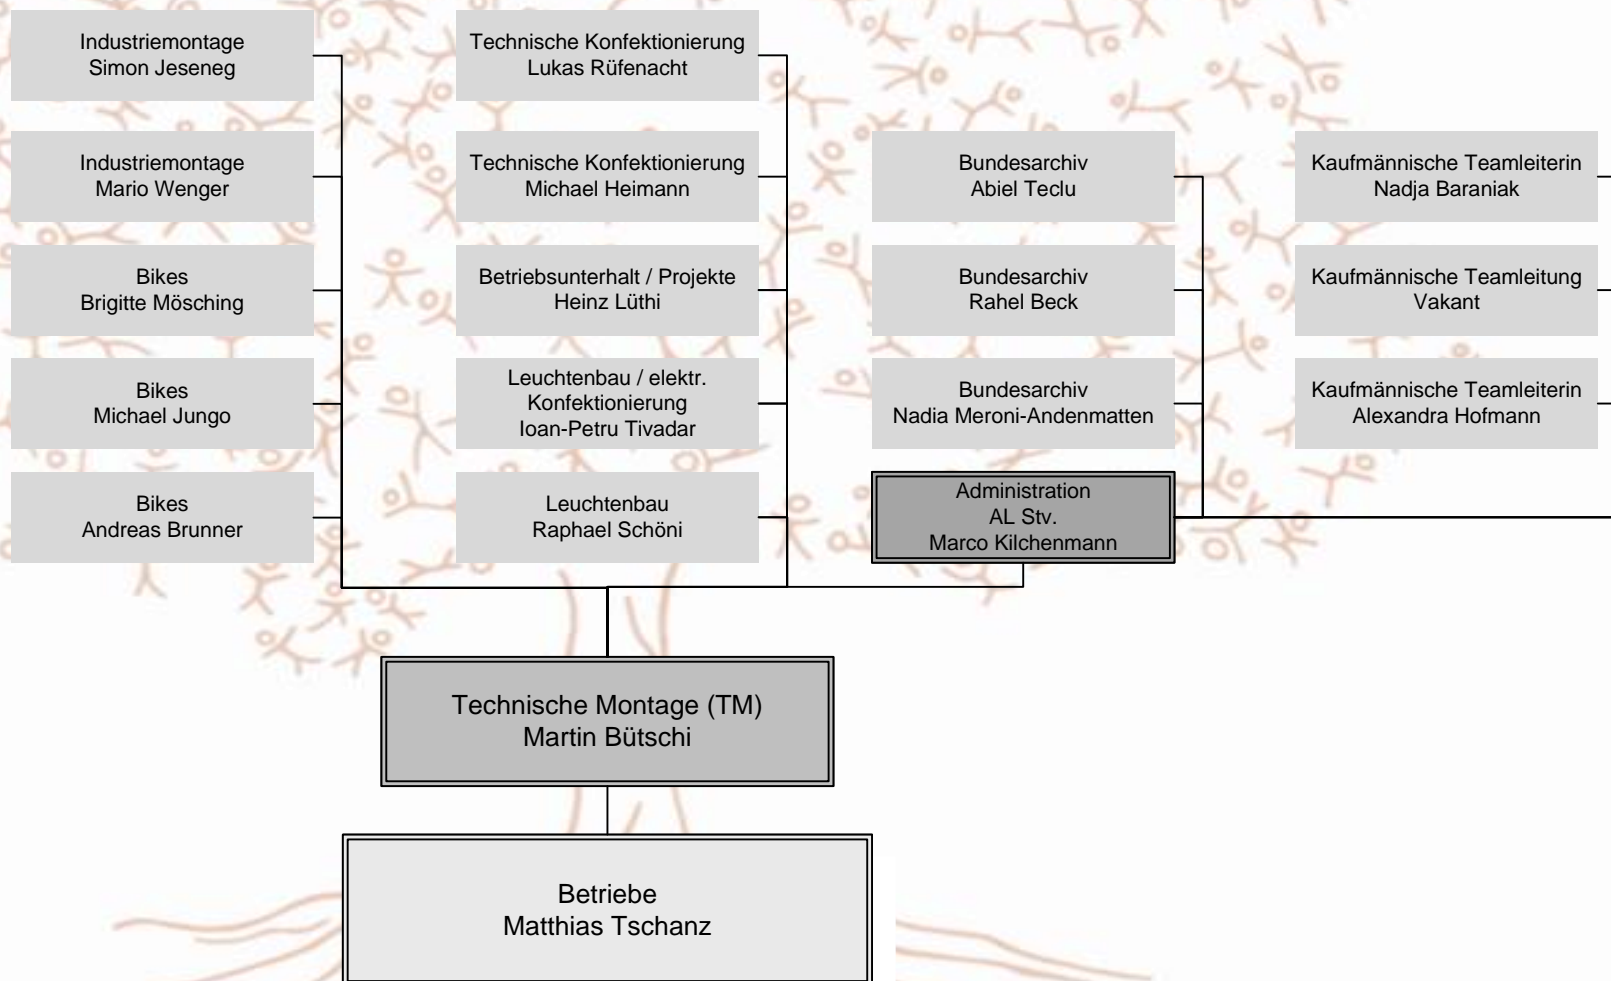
Industriemontage
Simon Jeseneg

Industriemontage
Mario Wenger

Bikes
Brigitte Mösching

Bikes
Michael Jungo

Bikes
Andreas Brunner

Technische Konfektionierung
Lukas Rüfenacht

Technische Konfektionierung
Michael Heimann

Betriebsunterhalt / Projekte
Heinz Lüthi

Leuchtenbau / elektr. Konfektionierung
Ioan-Petru Tivadar

Leuchtenbau
Raphael Schöni

Bundesarchiv
Abiel Teclu

Bundesarchiv
Rahel Beck

Bundesarchiv
Nadia Meroni-Andenmatten

Administration
AL Stv.
Marco Kilchenmann

Kaufmännische Teamleiterin
Nadja Baraniak

Kaufmännische Teamleitung
Vakant

Kaufmännische Teamleiterin
Alexandra Hofmann

Technische Montage (TM)
Martin Bütschi

Betriebe
Matthias Tschanz